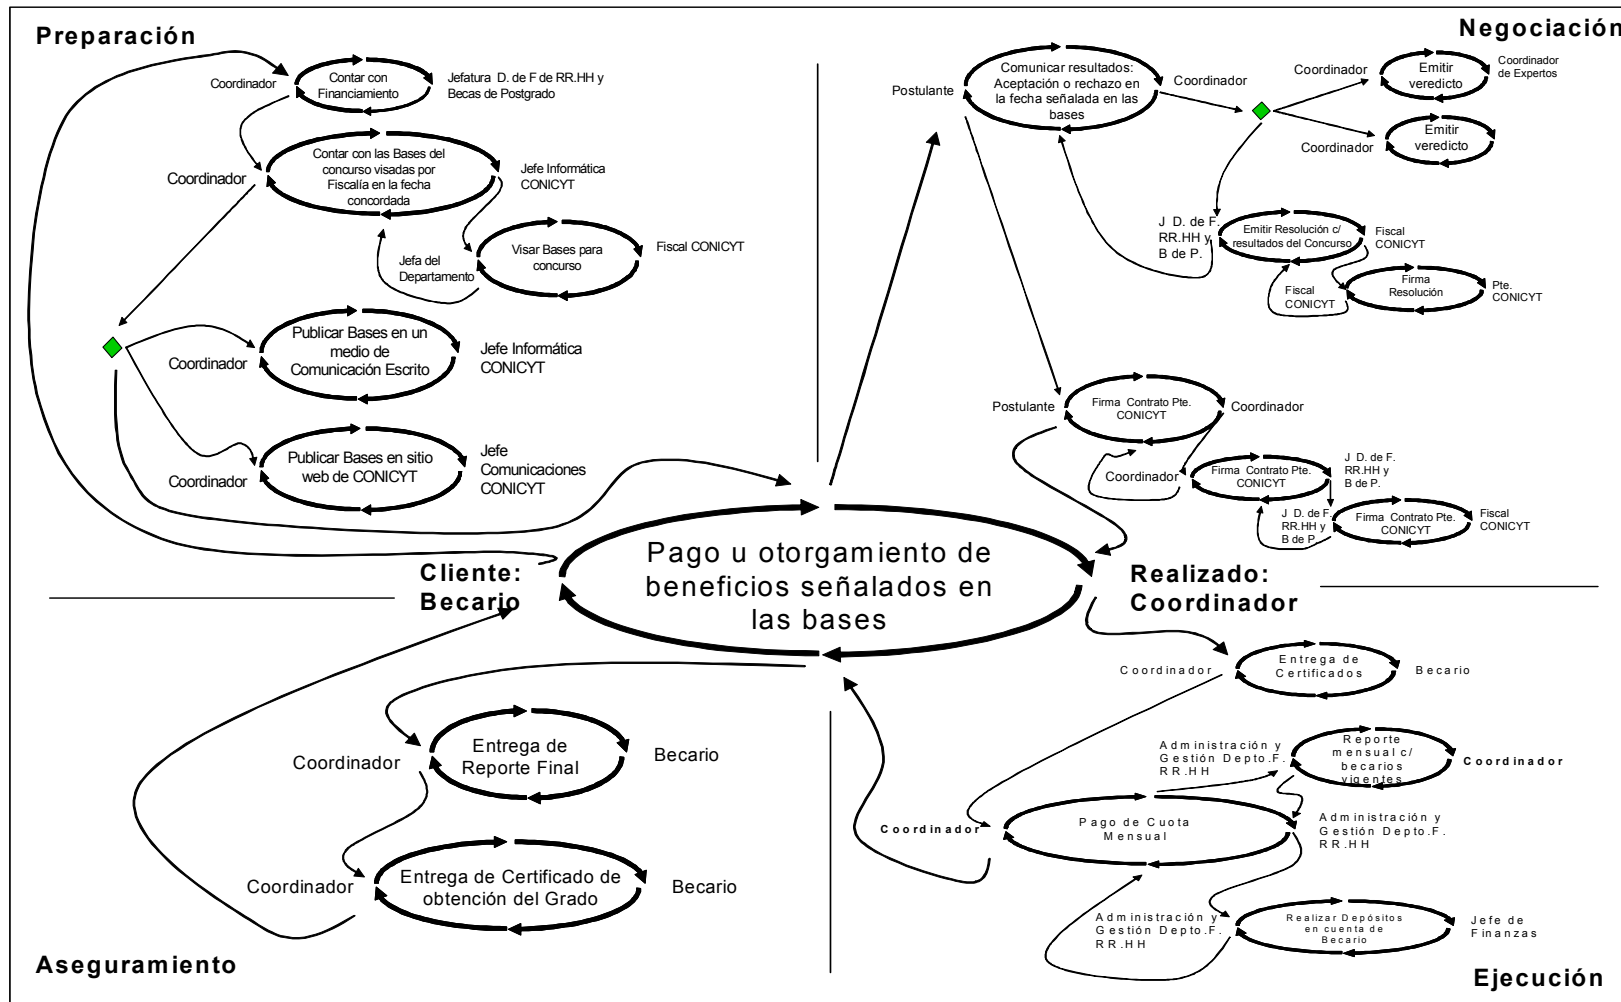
Preparación

Coordinador
Contar con Financiamiento
Jefatura D. de F de RR.HH y Becas de Postgrado

Coordinador
Contar con las Bases del concurso visadas por Fiscalía en la fecha concordada
Jefe Informática CONICYT

Jefa del Departamento
Visar Bases para concurso
Fiscal CONICYT

Coordinador
Publicar Bases en un medio de Comunicación Escrito
Jefe Informática CONICYT

Coordinador
Publicar Bases en sitio web de CONICYT
Jefe Comunicaciones CONICYT

Negociación

Postulante
Comunicar resultados: Aceptación o rechazo en la fecha señalada en las bases
Coordinador

Coordinador
Emitir veredicto
Coordinador de Expertos

Coordinador
Emitir veredicto

J D. de F. RR.HH y B de P.
Emitir Resolución c/ resultados del Concurso
Fiscal CONICYT

Fiscal CONICYT
Firma Resolución
Pte. CONICYT

Postulante
Firma Contrato Pte. CONICYT
Coordinador

Coordinador
Firma Contrato Pte. CONICYT
J D. de F. RR.HH y B de P.

J D. de F. RR.HH y B de P.
Firma Contrato Pte. CONICYT
Fiscal CONICYT

Pago u otorgamiento de beneficios señalados en las bases

Cliente: Becario

Realizado: Coordinador

Coordinador
Entrega de Certificados
Becario

Administración y Gestión Depto.F. RR.HH
Reporte mensual c/ becarios vigentes
Coordinador

Coordinador
Pago de Cuota Mensual
Administración y Gestión Depto.F. RR.HH

Administración y Gestión Depto.F. RR.HH
Realizar Depósitos en cuenta de Becario
Jefe de Finanzas

Coordinador
Entrega de Reporte Final
Becario

Coordinador
Entrega de Certificado de obtención del Grado
Becario

Aseguramiento

Ejecución